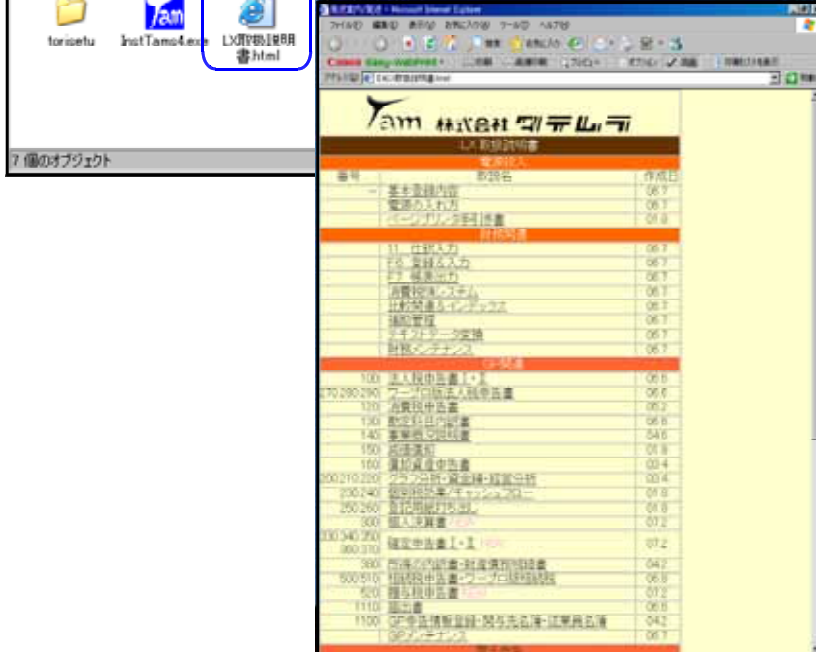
toriatsu InstTamo4.exe LX取扱説明書.html

7 個のオブジェクト

株式会社タテムラ - Microsoft Internet Explorer

ファイル(F) 編集(E) 表示(V) お気に入り(A) ツール(T) ヘルプ(H)

Tam 株式会社タテムラ

LX 取扱説明書

電源投入

| 番号 | 項目名 | 作成日 |
|---|---|---|
| | 基本登録内容 | 06.7 |
| | 電源の入れ方 | 06.7 |
| | ページプリンタ接続方法 | 07.8 |

財務関連

| 番号 | 項目名 | 作成日 |
|---|---|---|
| | 11 仕訳入力 | 06.7 |
| | F6 登録&入力 | 06.7 |
| | F7 帳表出力 | 06.7 |
| | 消費税制システム | 06.7 |
| | 仕訳関連&インデックス | 06.7 |
| | 機能管理 | 06.7 |
| | テキストデータ変換 | 06.7 |
| | 財務メンテナンス | 06.7 |

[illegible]

| 番号 | 項目名 | 作成日 |
|---|---|---|
| 100 | 法人税申告書Ⅰ・Ⅱ | 06.6 |
| 270.280.290 | ワープロ版法人税申告書 | 06.6 |
| 120 | 消費税申告書 | 05.2 |
| 130 | 勘定科目内訳書 | 06.6 |
| 140 | 事業概況説明書 | 04.6 |
| 150 | 減価償却 | 01.8 |
| 160 | 運転資金申告書 | 02.4 |
| 200.210.220 | グラフ分析・資金繰・経営分析 | 02.4 |
| 230.240 | 総合計算書/キャッシュフロー | 01.8 |
| 250.260 | 登記簿謄本作成 | 01.8 |
| 300 | 個人決算書 NEW | 07.2 |
| 330.340.350 360.370 | 確定申告書Ⅰ・Ⅱ NEW | 07.2 |
| 380 | 所得の内訳書・財産債務明細書 | 04.2 |
| 500.510 | 相続税申告書・ワープロ版相続税 | 06.8 |
| 520 | 贈与税申告書 NEW | 07.2 |
| 1110 | 届出書 | 06.8 |
| 1100 | GP会員情報登録・関与先名簿・従業員名簿 | 04.2 |
| | GPメンテナンス | 06.7 |